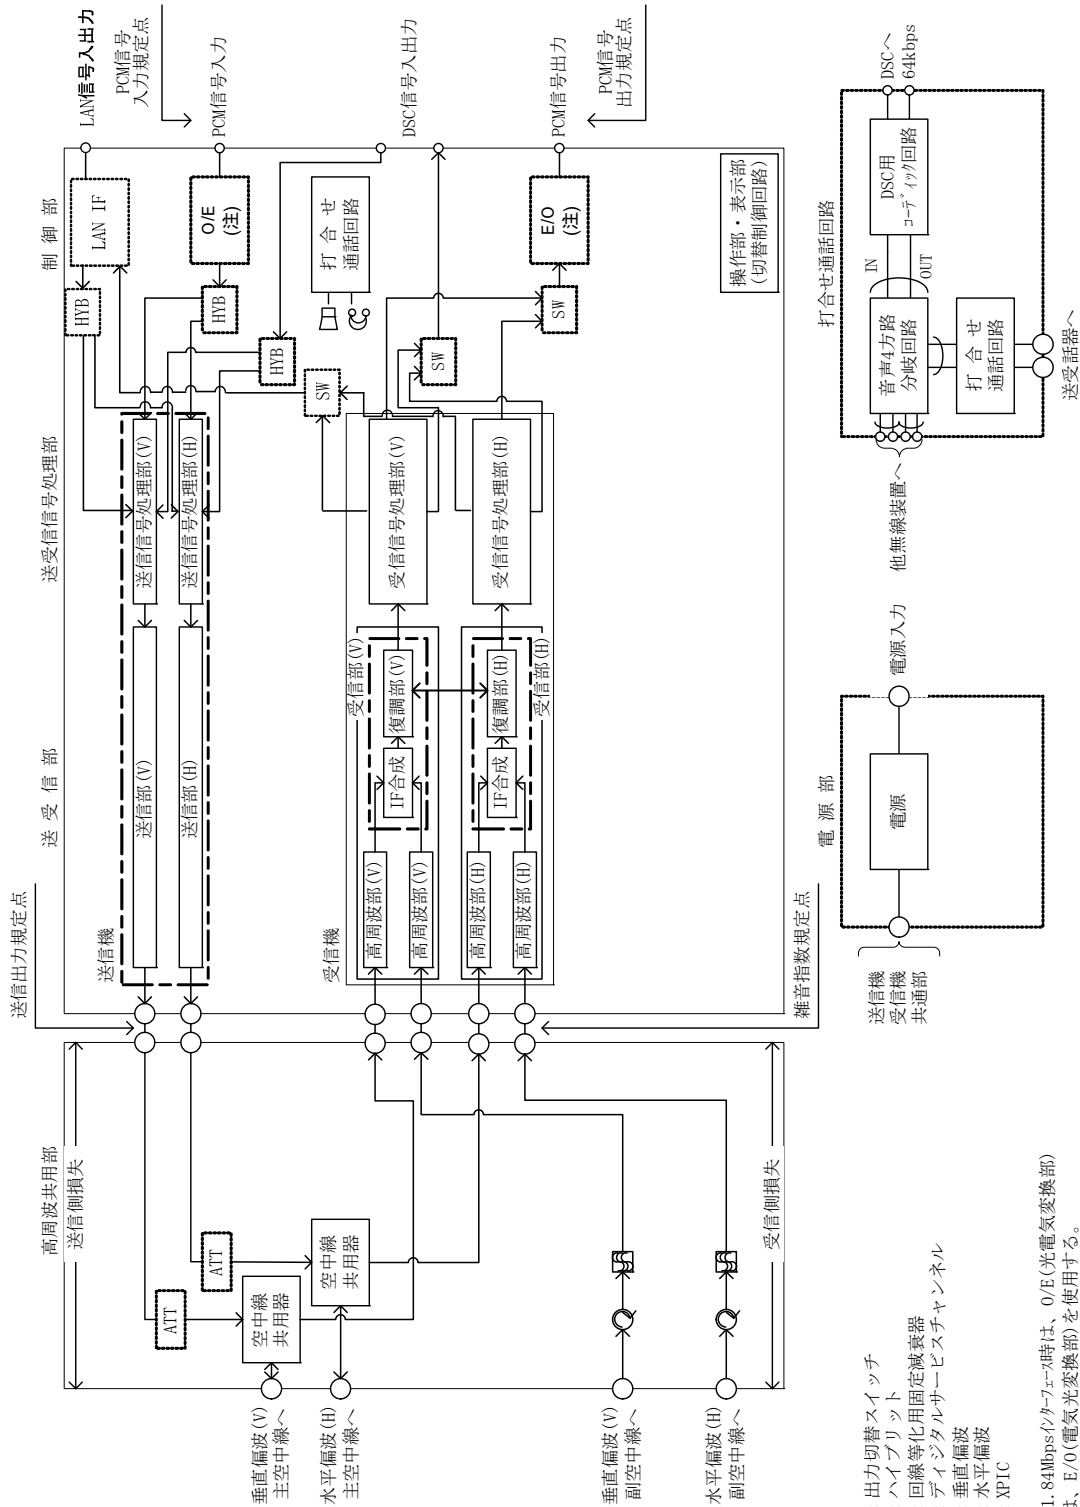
LAN信号入出力

PCM信号
入力規定点

PCM信号入力

DSC信号入出力

PCM信号出力

PCM信号
出力規定点

DSCへ
64kbps

制御部

LAN IF

O/E
(注)

打合せ
通話回路

E/O
(注)

操作部・表示部
(切替制御回路)

HYB

HYB

HYB

SW

SW

SW

打合せ通話回路

DSC用
コーディック回路

IN

OUT

音声4方路
分岐回路

打合せ
通話回路

送受話器へ

他無線装置へ

送受信号処理部

送信信号処理部(V)

送信信号処理部(H)

受信信号処理部(V)

受信信号処理部(H)

送受信部

送信部(V)

送信部(H)

受信部(V)

受信部(H)

IF合成

復調部(V)

IF合成

復調部(H)

高周波部(V)

高周波部(V)

高周波部(H)

高周波部(H)

送信機

受信機

送信出力規定点

雑音指数規定点

電源部

電源

電源入力

送信機
受信機
共通部

高周波共用部

送信側損失

受信側損失

ATT

ATT

空中線
共用器

空中線
共用器

垂直偏波(V)
主空中線へ

水平偏波(H)
主空中線へ

垂直偏波(V)
副空中線へ

水平偏波(H)
副空中線へ

出力切替スイッチ
ハイブリット
回線等化用固定減衰器
ディジタルサービスチャンネル
垂直偏波
水平偏波
XPIC

1.84Mbpsインターフェース時は、O/E(光電気変換部)
よ、E/O(電気光変換部)を使用する。